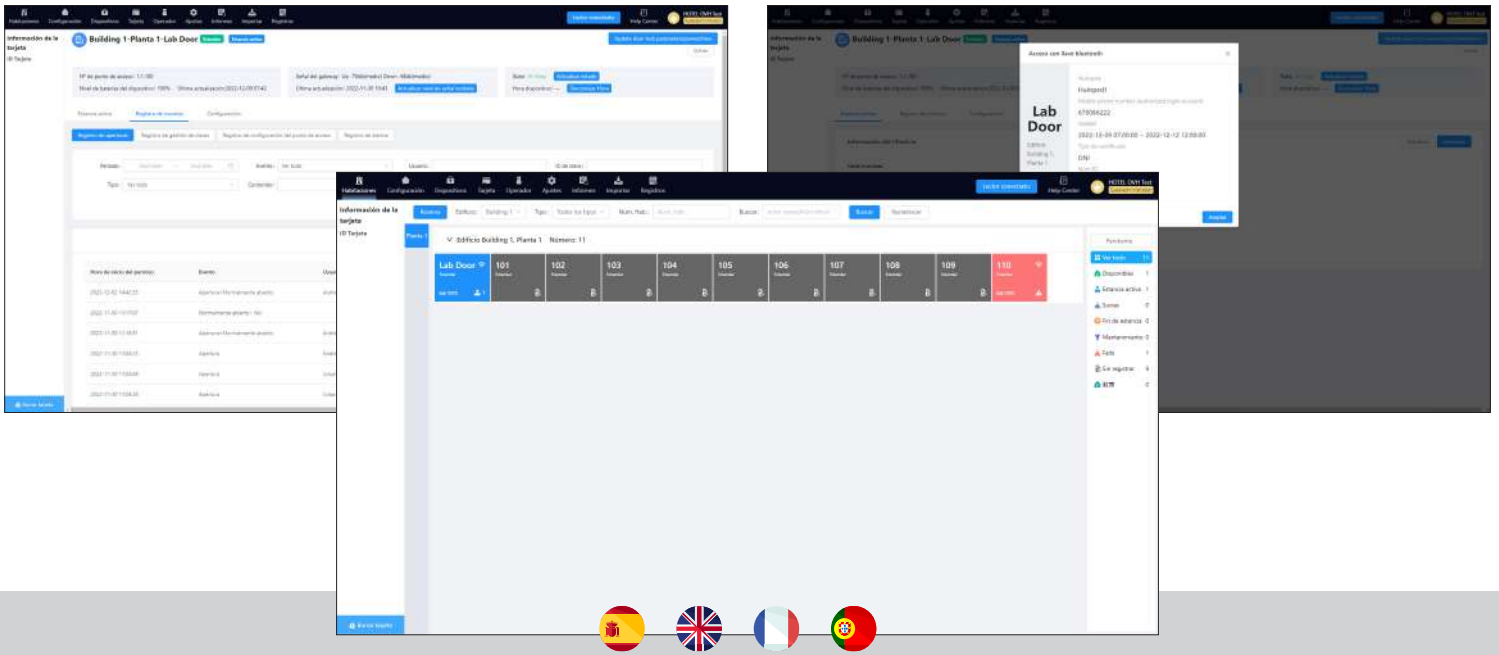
Habitaciones Configuración Dispositivos Tarjeta Operador Ajustes Informes Importar Registros

Emitir inmediato Help Center HOTEL OWH Test

Información de la tarjeta
ID Tarjeta

Building 1-Planta 1-Lab Door

Período: Evento: Ver todo Usuario: ID de marca:
Tipo: Ver todo Contenido:

Hora de inicio del permiso: Evento:
2022-12-02 14:42:35 Apertura Permanente
2022-11-30 13:17:07 Permanente abierto - No
2022-11-30 11:18:01 Apertura Permanente
2022-11-30 11:03:21 Apertura
2022-11-30 11:03:08 Apertura
2022-11-30 11:03:05 Apertura

Borrar tarjeta

Acceso con llave bluetooth

Lab Door

Fluxsped1
679006222
2022-12-09 07:00:00 ~ 2022-12-12 12:00:00
DNI

Aceptar

Habitaciones Configuración Dispositivos Tarjeta Operador Ajustes Informes Importar Registros

Emitir inmediato Help Center HOTEL OWH Test

Información de la tarjeta
ID Tarjeta

Planta 1

Nuevo Edificio: Building 1 Tipo: Todos los tipos Núm. Hab.: Buscar: Buscar Restablecer

Edificio Building 1, Planta 1 Número: 11

| Lab Door | 101 | 102 | 103 | 104 | 105 | 106 | 107 | 108 | 109 | 110 |
|---|---|---|---|---|---|---|---|---|---|---|

Funciones
Ver todo 11
Disponibles 1
Estancia activa 1
Sucias 0
Fin de estancia 0
Mantenimiento 0
Falla 1
Sin registrar 9
0

Borrar tarjeta